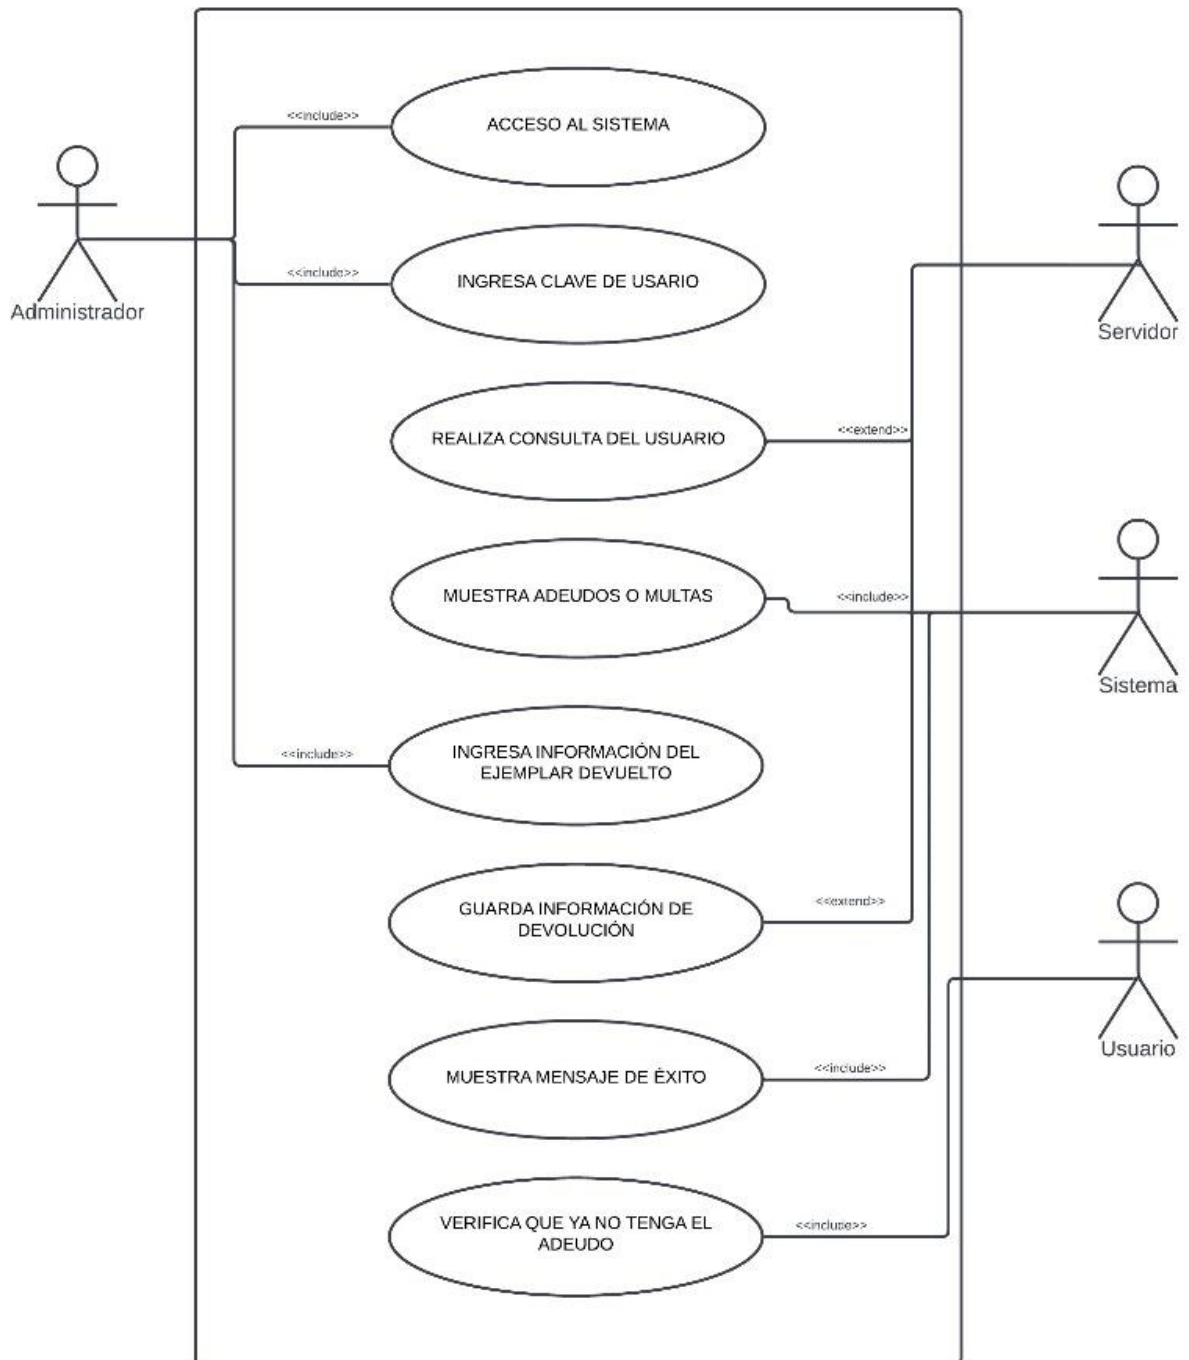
Administrador

<<include>>

ACCESO AL SISTEMA

<<include>>

INGRESA CLAVE DE USARIO

Servidor

REALIZA CONSULTA DEL USUARIO

<<extend>>

MUESTRA ADEUDOS O MULTAS

<<include>>

Sistema

<<include>>

INGRESA INFORMACIÓN DEL EJEMPLAR DEVUELTO

GUARDA INFORMACIÓN DE DEVOLUCIÓN

<<extend>>

Usuario

MUESTRA MENSAJE DE ÉXITO

<<include>>

VERIFICA QUE YA NO TENGA EL ADEUDO

<<incluse>>